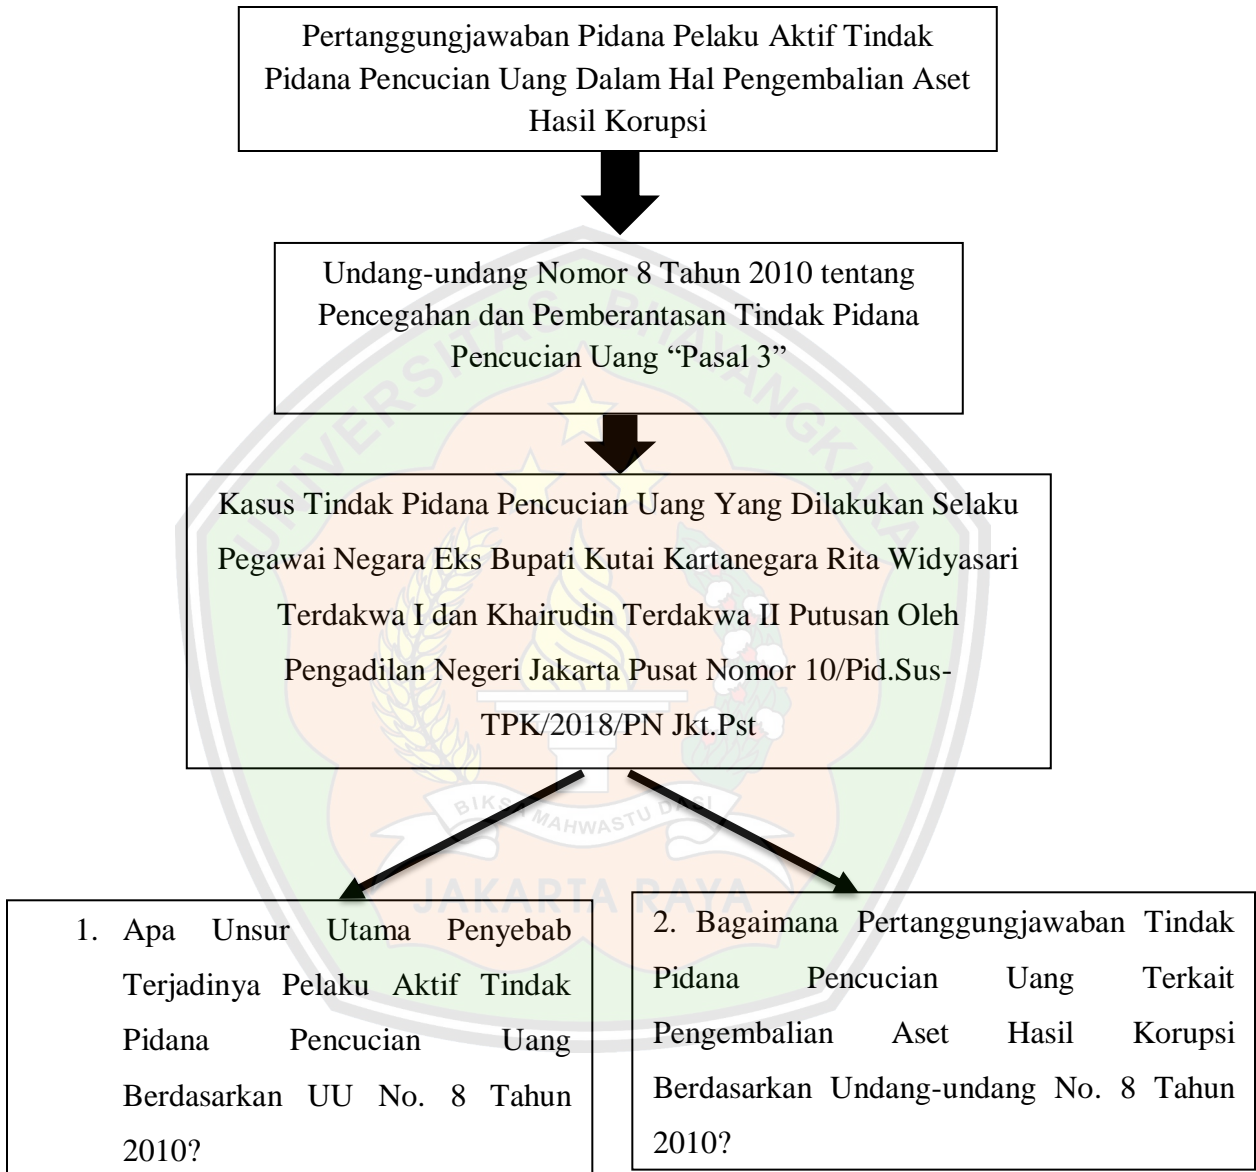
Pertanggungjawaban Pidana Pelaku Aktif Tindak Pidana Pencucian Uang Dalam Hal Pengembalian Aset Hasil Korupsi

Undang-undang Nomor 8 Tahun 2010 tentang Pencegahan dan Pemberantasan Tindak Pidana Pencucian Uang “Pasal 3”

Kasus Tindak Pidana Pencucian Uang Yang Dilakukan Selaku Pegawai Negara Eks Bupati Kutai Kartanegara Rita Widyasari Terdakwa I dan Khairudin Terdakwa II Putusan Oleh Pengadilan Negeri Jakarta Pusat Nomor 10/Pid.Sus-TPK/2018/PN Jkt.Pst

1. Apa Unsur Utama Penyebab Terjadinya Pelaku Aktif Tindak Pidana Pencucian Uang Berdasarkan UU No. 8 Tahun 2010?

2. Bagaimana Pertanggungjawaban Tindak Pidana Pencucian Uang Terkait Pengembalian Aset Hasil Korupsi Berdasarkan Undang-undang No. 8 Tahun 2010?